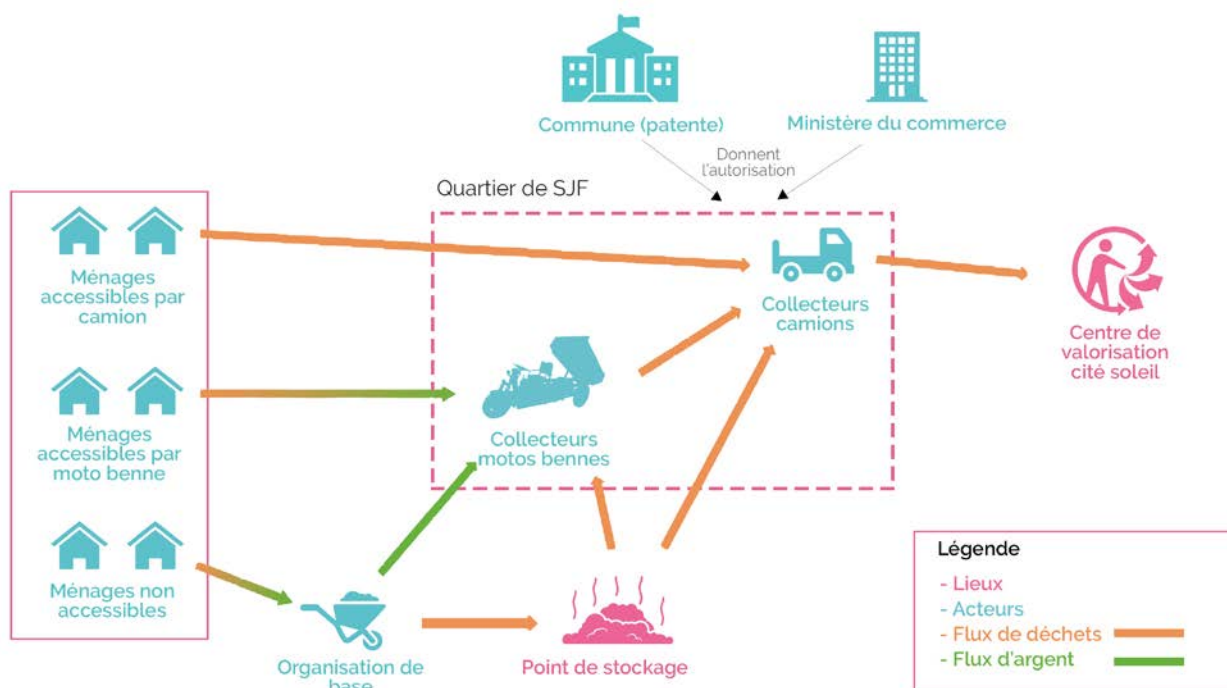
Commune (patente)

Ministère du commerce

Donnent l'autorisation

Quartier de SJF

Ménages accessibles par camion

Collecteurs camions

Centre de valorisation cité soleil

Ménages accessibles par moto benne

Collecteurs motos bennes

Ménages non accessibles

Organisation de base

Point de stockage

Légende
- Lieux
- Acteurs
- Flux de déchets
- Flux d'argent